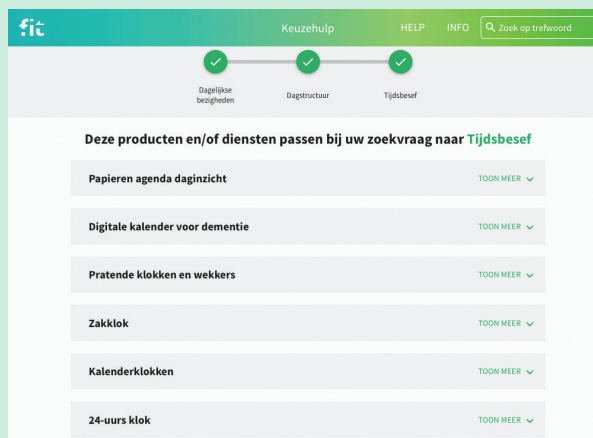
fit

Keuzehulp

HELP INFO

Zoek op trefwoord

Dagelijkse bezigheden

Dagstructuur

Tijdsbesef

Deze producten en/of diensten passen bij uw zoekvraag naar Tijdsbesef

Papieren agenda daginzicht TOON MEER

Digitale kalender voor dementie TOON MEER

Pratende klokken en wekkers TOON MEER

Zakklok TOON MEER

Kalenderklokken TOON MEER

24-uurs klok TOON MEER